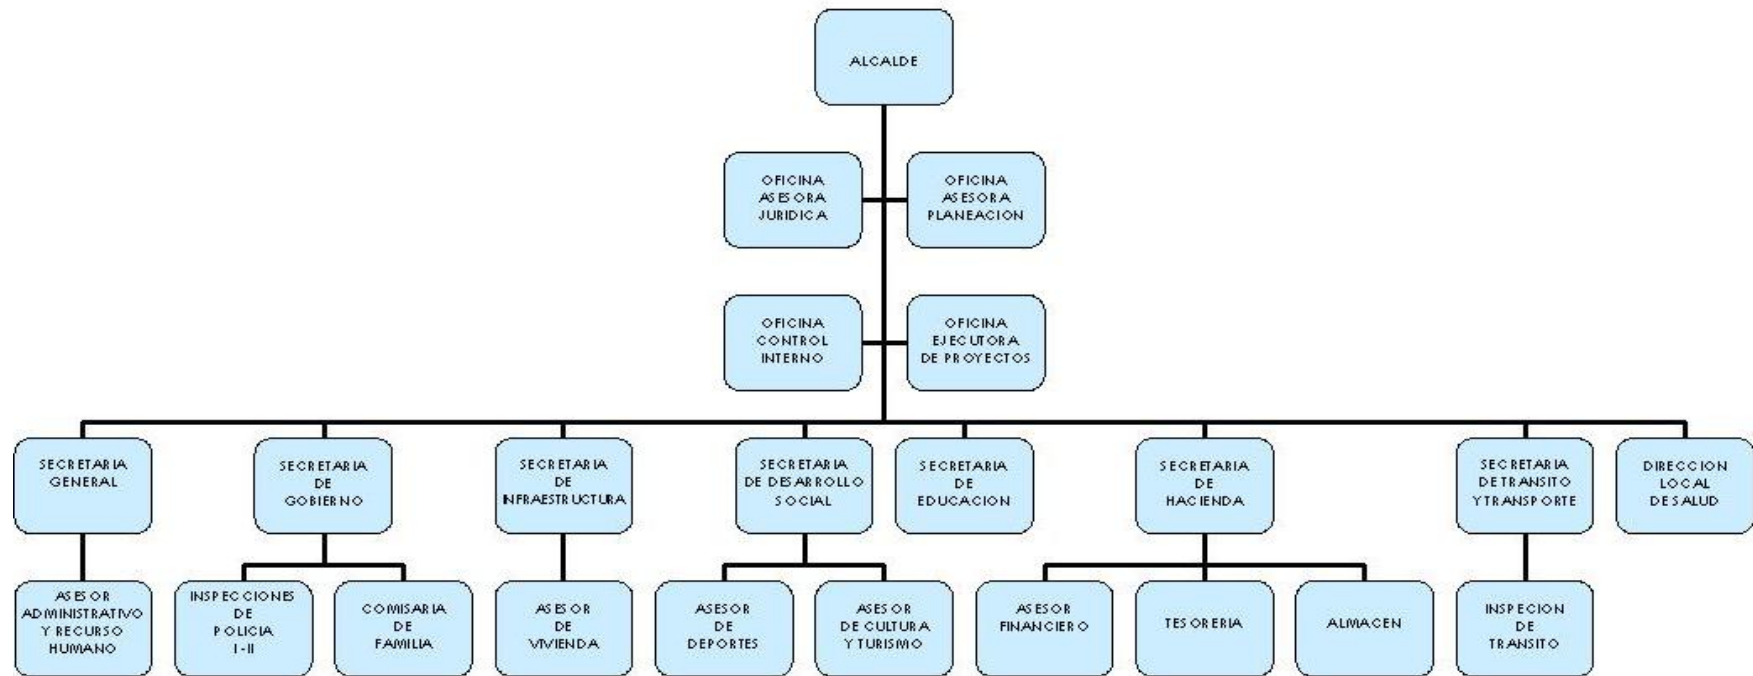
ALCALDE

OFICINA ASESORA JURIDICA

OFICINA ASESORA PLANEACION

OFICINA CONTROL INTERNO

OFICINA EJECUTORA DE PROYECTOS

SECRETARIA GENERAL

ASESOR ADMINISTRATIVO Y RECURSO HUMANO

SECRETARIA DE GOBIERNO

INSPECCIONES DE POLICIA I - II

COMISARIA DE FAMILIA

SECRETARIA DE INFRAESTRUCTURA

ASESOR DE VIVIENDA

SECRETARIA DE DESARROLLO SOCIAL

ASESOR DE DEPORTES

ASESOR DE CULTURA Y TURISMO

SECRETARIA DE EDUCACION

SECRETARIA DE HACIENDA

ASESOR FINANCIERO

TESORERIA

ALMACEN

SECRETARIA DE TRANSITO Y TRANSPORTE

INSPECION DE TRANSITO

DIRECCION LOCAL DE SALUD